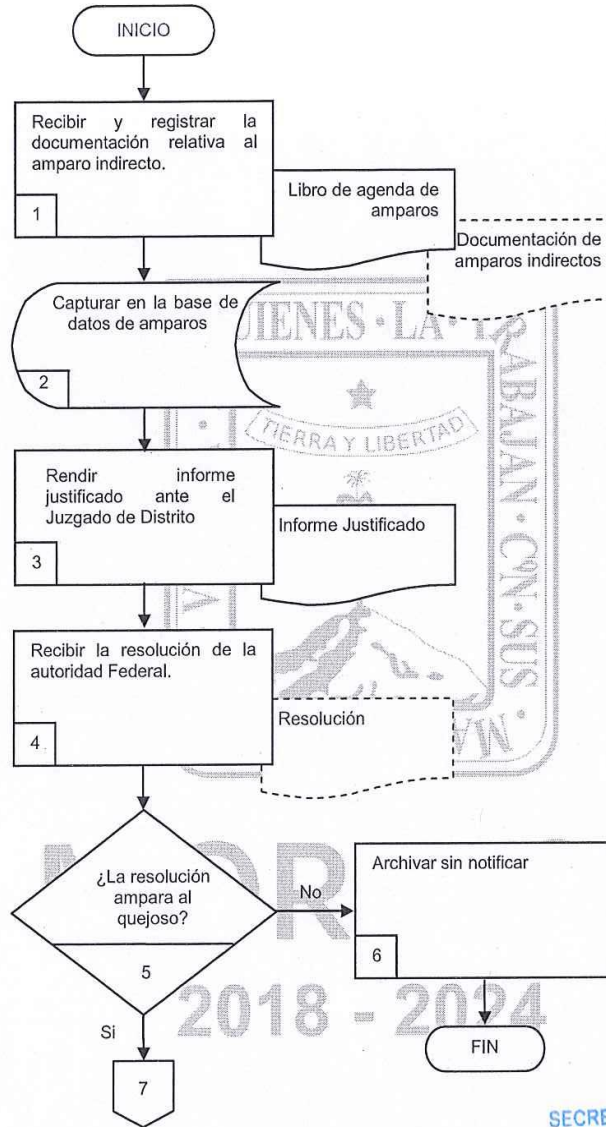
INICIO

Recibir y registrar la documentación relativa al amparo indirecto.

1

Libro de agenda de amparos

Documentación de amparos indirectos

Capturar en la base de datos de amparos

2

Rendir informe justificado ante el Juzgado de Distrito

3

Informe Justificado

Recibir la resolución de la autoridad Federal.

4

Resolución

¿La resolución ampara al quejoso?

5

No

Archivar sin notificar

6

FIN

Si

7

TIERRA Y LIBERTAD

QUIENES · LA · TIERRA · TRABAJAN · CON · SUS · MANOS

MOR

2018 - 2024

SECRE